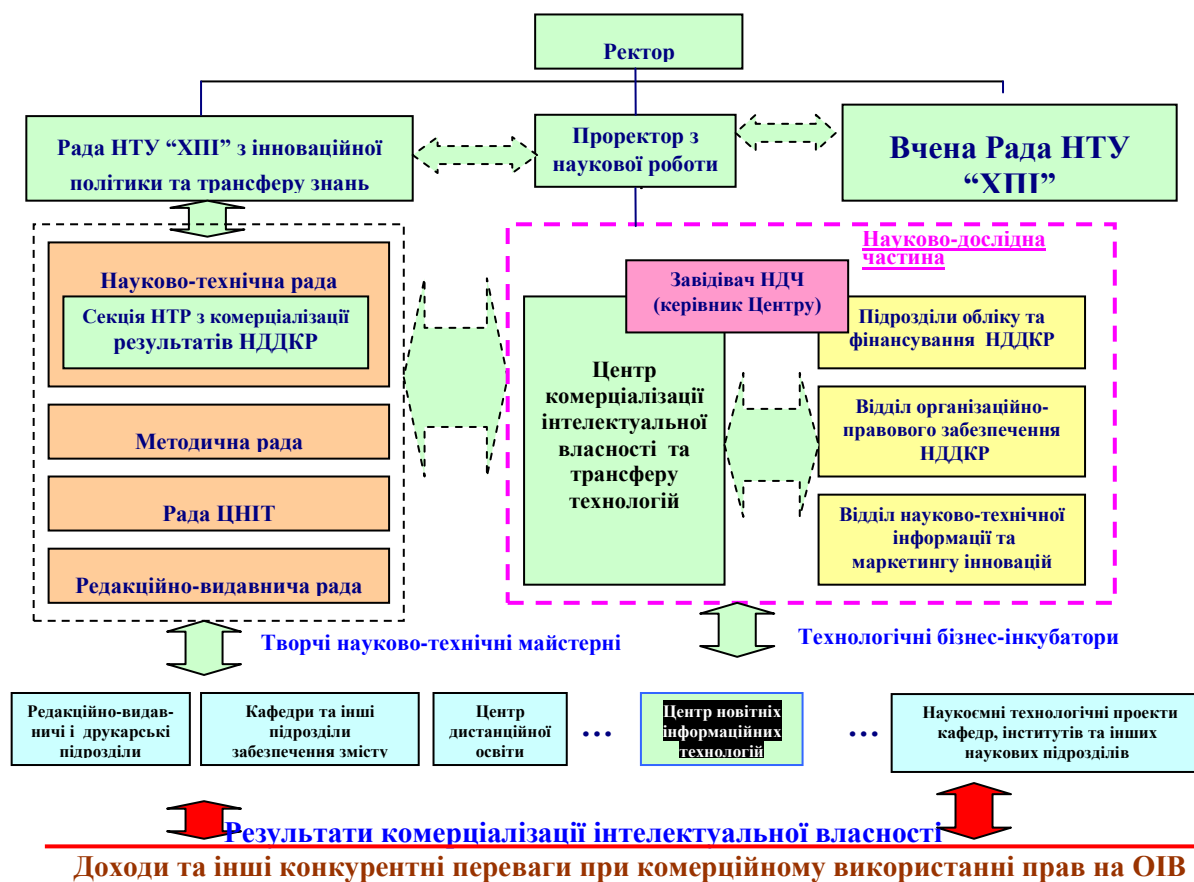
Ректор

Рада НТУ "ХПІ" з інноваційної політики та трансферу знань

Проректор з наукової роботи

Вчена Рада НТУ "ХПІ"

Науково-технічна рада

Секція НТР з комерціалізації результатів НДДКР

Методична рада

Рада ЦНІТ

Редакційно-видавнича рада

Науково-дослідна частина

Завідувач НДЧ (керівник Центру)

Центр комерціалізації інтелектуальної власності та трансферу технологій

Підрозділи обліку та фінансування НДДКР

Відділ організаційно-правового забезпечення НДДКР

Відділ науково-технічної інформації та маркетингу інновацій

Творчі науково-технічні майстерні

Технологічні бізнес-інкубатори

Редакційно-видавничі і друкарські підрозділи

Кафедри та інші підрозділи забезпечення змісту

Центр дистанційної освіти

...

Центр новітніх інформаційних технологій

...

Наукоємні технологічні проекти кафедр, інститутів та інших наукових підрозділів

Результати комерціалізації інтелектуальної власності

Доходи та інші конкурентні переваги при комерційному використанні прав на ОІВ